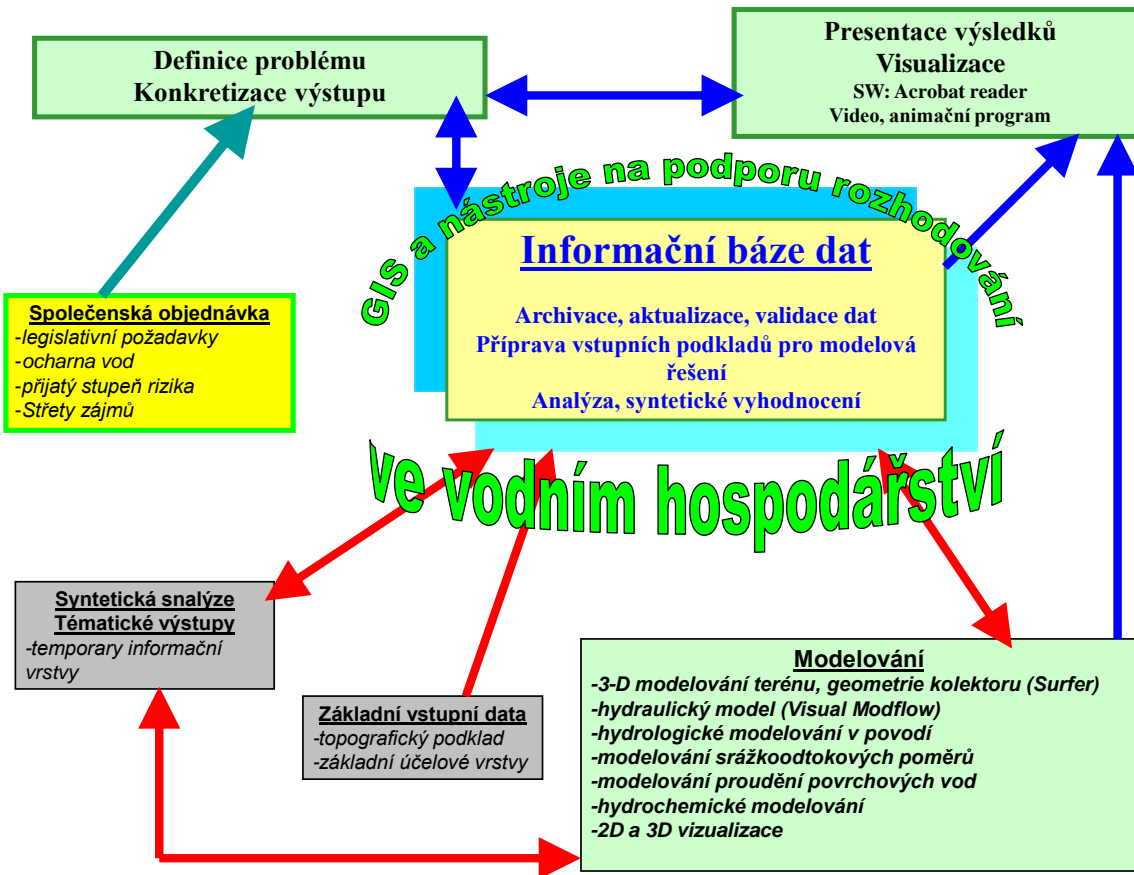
Definice problému
Konkretizace výstupu

Presentace výsledků
Visualizace
SW: Acrobat reader
Video, animační program

GIS a nástroje na podporu rozhodování

Informační báze dat

Archivace, aktualizace, validace dat
Příprava vstupních podkladů pro modelová řešení
Analýza, syntetické vyhodnocení

ve vodním hospodářství

Společenská objednávka
-legislativní požadavky
-ocharna vod
-přijatý stupeň rizika
-Střety zájmů

Syntetická snalýze
Tématické výstupy
-temporary informační vrstvy

Základní vstupní data
-topografický podklad
-základní účelové vrstvy

Modelování
-3-D modelování terénu, geometrie kolektoru (Surfer)
-hydraulický model (Visual Modflow)
-hydrologické modelování v povodí
-modelování srážkoodtokových poměrů
-modelování proudění povrchových vod
-hydrochemické modelování
-2D a 3D vizualizace